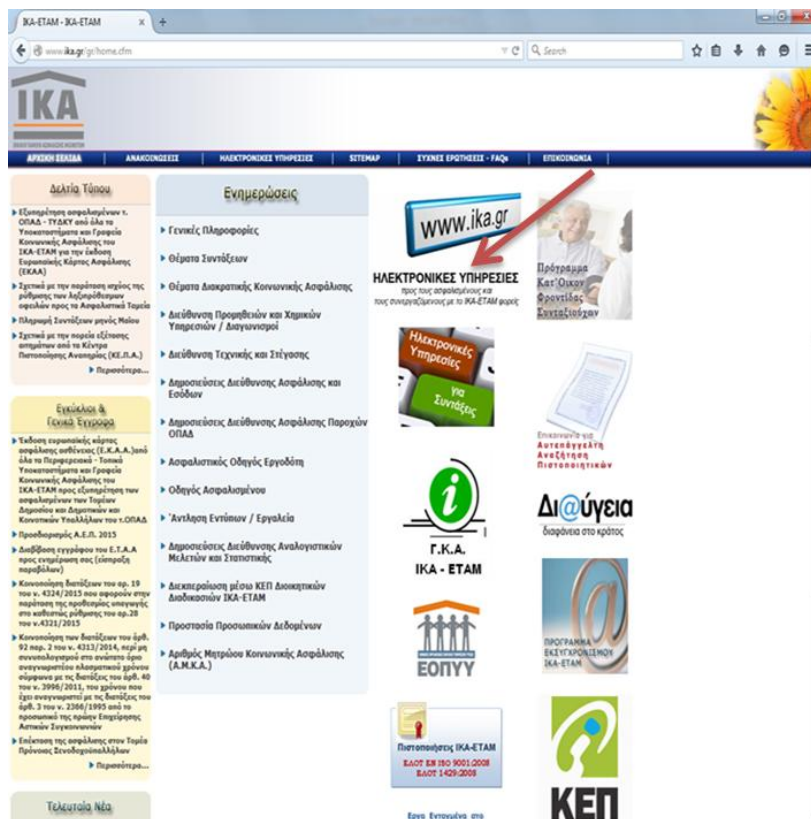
ΙΚΑ-ΕΤΑΜ - ΙΚΑ-ΕΤΑΜ

www.ika.gr/gr/home.cfm

Search

ΙΚΑ

ΑΡΧΙΚΗ ΣΕΛΙΔΑ | ΑΝΑΚΟΙΝΩΣΕΙΣ | ΗΛΕΚΤΡΟΝΙΚΕΣ ΥΠΗΡΕΣΙΕΣ | SITEMAP | ΣΥΧΝΕΣ ΕΡΩΤΗΣΕΙΣ - FAQs | ΕΠΙΚΟΙΝΩΝΙΑ

Δελτία Τύπου

Εξυπηρέτηση ασφαλισμένων τ. ΟΠΑΔ - ΤΥΔΚΥ από όλα τα Υποκαταστήματα και Γραφεία Κοινωνικής Ασφάλισης του ΙΚΑ-ΕΤΑΜ για την έκδοση Ευρωπαϊκής Κάρτας Ασφάλισης (ΕΚΑΑ)

Σχετικά με την παράταση ισχύος της ρύθμισης των ληξιπρόθεσμων οφειλών προς τα Ασφαλιστικά Ταμεία

Πληρωμή Συντάξεων μηνός Μαΐου

Σχετικά με την πορεία εξέτασης αιτημάτων από τα Κέντρα Πιστοποίησης Αναπηρίας (ΚΕ.Π.Α.)

Περισσότερα...

Εγκύκλιοι & Γενικά Έγγραφα

Έκδοση ευρωπαϊκής κάρτας ασφάλισης ασθένειας (Ε.Κ.Α.Α.)από όλα τα Περιφερειακά - Τοπικά Υποκαταστήματα και Γραφεία Κοινωνικής Ασφάλισης του ΙΚΑ-ΕΤΑΜ προς εξυπηρέτηση των ασφαλισμένων των Τομέων Δημοσίου και Δημοτικών και Κοινοτικών Υπαλλήλων του τ.ΟΠΑΔ

Προσδιορισμός Α.Ε.Π. 2015

Διαβίβαση εγγράφου του Ε.Τ.Α.Α προς ενημέρωσή σας (εισπραξη παραβόλων)

Κοινοποίηση των διατάξεων του άρ. 19 του ν. 4324/2015 που αφορούν στην παράταση της προθεσμίας υπαγωγής στο καθεστώς ρύθμισης του αρ.28 του ν.4321/2015

Κοινοποίηση των διατάξεων του άρθ. 92 παρ. 2 του ν. 4313/2014, περί μη συνυπολογισμού στο ανώτατο όριο αναγνωρισθέντα πλασματικού χρόνου σύμφωνα με τις διατάξεις του άρθ. 40 του ν. 3996/2011, του χρόνου που έχει αναγνωρισθεί με τις διατάξεις του άρθ. 3 του ν. 2366/1995 από το προσωπικό της πρώην Επιχείρησης Αστικών Συγκοινωνιών

Επέκταση της ασφάλισης στον Τομέα Πρόνοιας Ξενοδοχοϋπαλλήλων

Περισσότερα...

Τελευταία Νέα

Ενημερώσεις

Γενικές Πληροφορίες

Θέματα Συντάξεων

Θέματα Διακρατικής Κοινωνικής Ασφάλισης

Διεύθυνση Προμηθειών και Χημικών Υπηρεσιών / Διαγωνισμοί

Διεύθυνση Τεχνικής και Στέγασης

Δημοσιεύσεις Διεύθυνσης Ασφάλισης και Εσόδων

Δημοσιεύσεις Διεύθυνσης Ασφάλισης Παροχών ΟΠΑΔ

Ασφαλιστικός Οδηγός Εργοδότη

Οδηγός Ασφαλισμένου

Άντληση Εντύπων / Εργαλεία

Δημοσιεύσεις Διεύθυνσης Αναλογιστικών Μελετών και Στατιστικής

Διεκπεραίωση μέσω ΚΕΠ Διοικητικών Διαδικασιών ΙΚΑ-ΕΤΑΜ

Προστασία Προσωπικών Δεδομένων

Αριθμός Μητρώου Κοινωνικής Ασφάλισης (Α.Μ.Κ.Α.)

www.ika.gr

ΗΛΕΚΤΡΟΝΙΚΕΣ ΥΠΗΡΕΣΙΕΣ
προς τους ασφαλισμένους και τους συναλλασσόμενους με το ΙΚΑ-ΕΤΑΜ φορείς

Πρόγραμμα Κατ' Οίκον Φροντίδας Συνταξιούχων

Ηλεκτρονικές Υπηρεσίες για Συντάξεις

Επικοινωνία για Αυτεπάγγελτη Αναζήτηση Πιστοποιητικών

Γ.Κ.Α.
ΙΚΑ - ΕΤΑΜ

Δι@ύγεια
διαφάνεια στο κράτος

ΕΟΠΥΥ

ΠΡΟΓΡΑΜΜΑ ΕΚΣΥΓΧΡΟΝΙΣΜΟΥ ΙΚΑ-ΕΤΑΜ

Πιστοποιήσεις ΙΚΑ-ΕΤΑΜ
ΕΛΟΤ ΕΝ ISO 9001:2008
ΕΛΟΤ 1429:2008

Έργα Εντοιχισμένα στο

ΚΕΠ